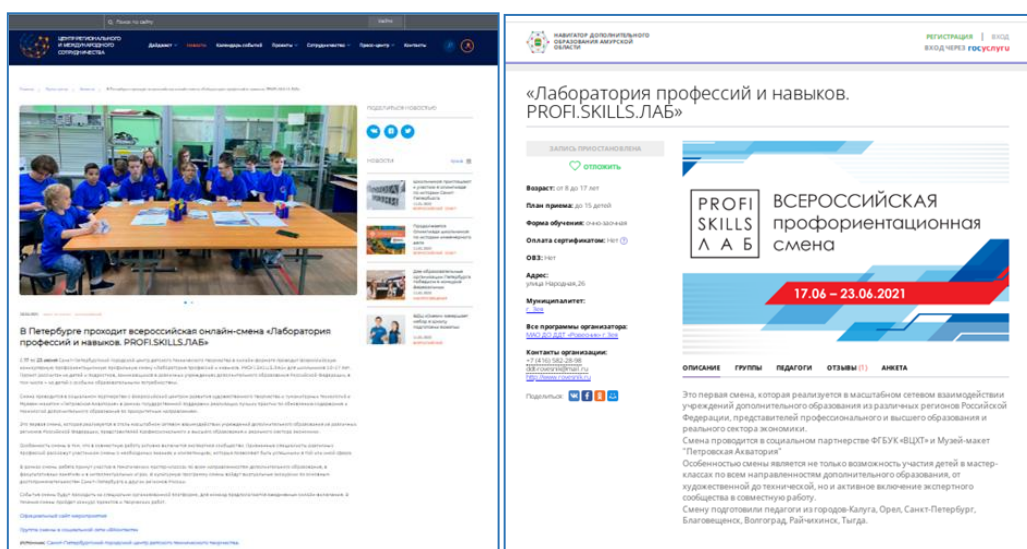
Поиск по сайту

ЦЕНТР РЕГИОНАЛЬНОГО И МЕЖДУНАРОДНОГО СОТРУДНИЧЕСТВА

Дайджест Новости Календарь событий Проекты Сотрудничество Пресс-центр Контакты

ПОДЕЛИТЬСЯ НОВОСТЬЮ

НОВОСТИ

В Петербурге проходит всероссийская онлайн-смена "Лаборатория профессий и навыков. PROFI.SKILLS.ЛАБ"

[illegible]

НАВИГАТОР ДОПОЛНИТЕЛЬНОГО ОБРАЗОВАНИЯ АМУРСКОЙ ОБЛАСТИ

РЕГИСТРАЦИЯ | ВХОД
ВХОД ЧЕРЕЗ госуслуги

«Лаборатория профессий и навыков. PROFI.SKILLS.ЛАБ»

ЗАПИСЬ ПРИОСТАНОВЛЕНА

ОТЛОЖИТЬ

Возраст: от 8 до 17 лет

План приема: до 15 детей

Форма обучения: очно-заочная

Оплата сертификатом: Нет

ОВЗ: Нет

Адрес: улица Народная,26

Муниципалитет: г. Зея

Все программы организатора: МАО ДО ДДТ «Ровесник» г. Зея

Контакты организации: +7 (416) 582-28-98 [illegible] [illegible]

Поделиться:

PROFI SKILLS ЛАБ

ВСЕРОССИЙСКАЯ профориентационная смена

17.06 – 23.06.2021

ОПИСАНИЕ ГРУППЫ ПЕДАГОГИ ОТЗЫВЫ (1) АНКЕТА

Это первая смена, которая реализуется в масштабном сетевом взаимодействии учреждений дополнительного образования из различных регионов Российской Федерации, представителей профессионального и высшего образования и реального сектора экономики.
Смена проводится в социальном партнерстве ФГБУК «ВЦХТ» и Музей-макет "Петровская Акватория"
Особенностью смены является не только возможность участия детей в мастер-классах по всем направлениям дополнительного образования, от художественной до технической, но и активное включение экспертного сообщества в совместную работу.
Смену подготовили педагоги из городов-Калуга, Орел, Санкт-Петербург, Благовещенск, Волгоград, Райчихинск, Тыгда.